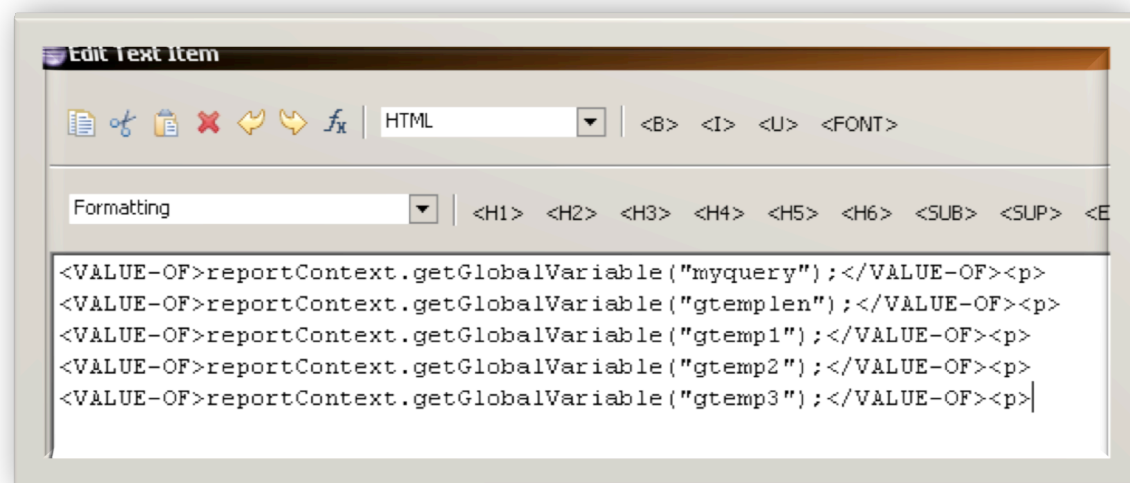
Edit Text Item

HTML <B> <I> <U> <FONT>

Formatting <H1> <H2> <H3> <H4> <H5> <H6> <SUB> <SUP> <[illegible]

<VALUE-OF>reportContext.getGlobalVariable("myquery");</VALUE-OF><p>
<VALUE-OF>reportContext.getGlobalVariable("gtemplen");</VALUE-OF><p>
<VALUE-OF>reportContext.getGlobalVariable("gtemp1");</VALUE-OF><p>
<VALUE-OF>reportContext.getGlobalVariable("gtemp2");</VALUE-OF><p>
<VALUE-OF>reportContext.getGlobalVariable("gtemp3");</VALUE-OF><p>